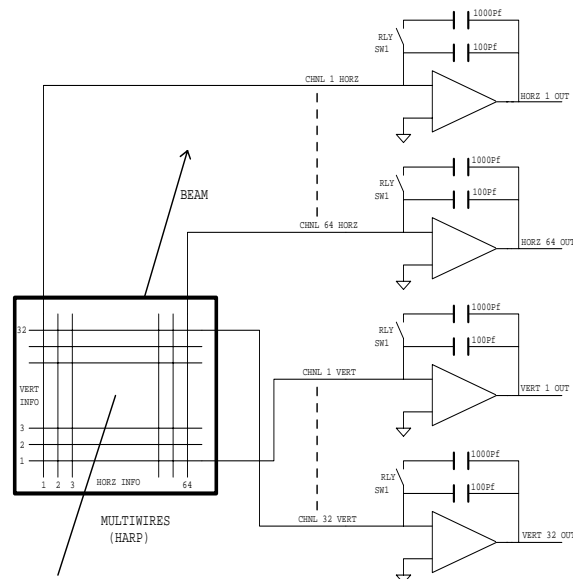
RLY
SW1
1000Pf
100Pf
CHNL 1 HORZ
HORZ 1 OUT

BEAM

RLY
SW1
1000Pf
100Pf
CHNL 64 HORZ
HORZ 64 OUT

32
VERT
INFO
3
2
1
1 2 3
HORZ INFO
64

RLY
SW1
1000Pf
100Pf
CHNL 1 VERT
VERT 1 OUT

RLY
SW1
1000Pf
100Pf
CHNL 32 VERT
VERT 32 OUT

MULTIWIRES
(HARP)